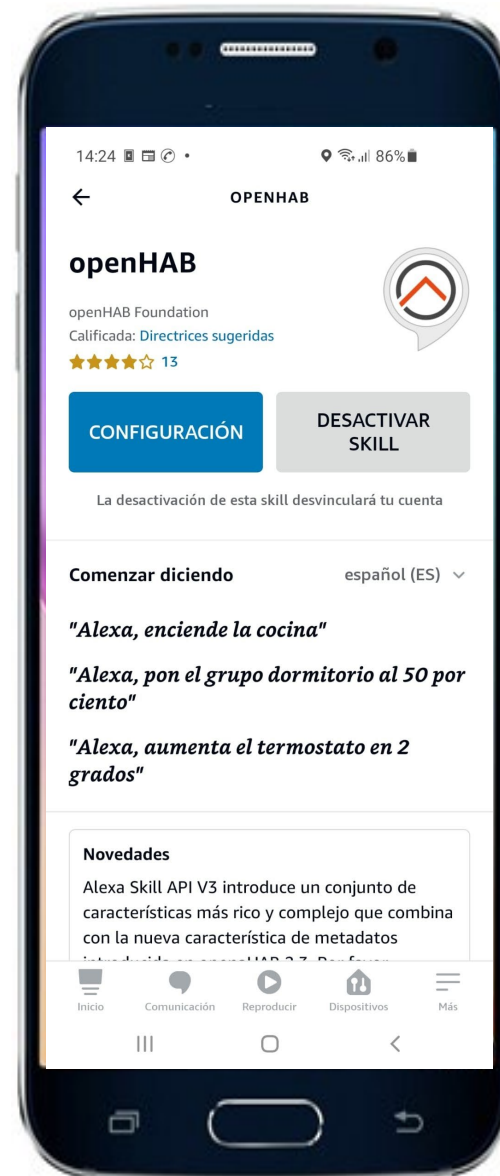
14:24 • 86%

OPENHAB

openHAB

openHAB Foundation
Calificada: Directrices sugeridas
13

CONFIGURACIÓN

DESACTIVAR SKILL

La desactivación de esta skill desvinculará tu cuenta

Comenzar diciendo

español (ES)

"Alexa, enciende la cocina"

"Alexa, pon el grupo dormitorio al 50 por ciento"

"Alexa, aumenta el termostato en 2 grados"

Novedades

Alexa Skill API V3 introduce un conjunto de características más rico y complejo que combina con la nueva característica de metadatos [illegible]

Inicio Comunicación Reproducir Dispositivos Más